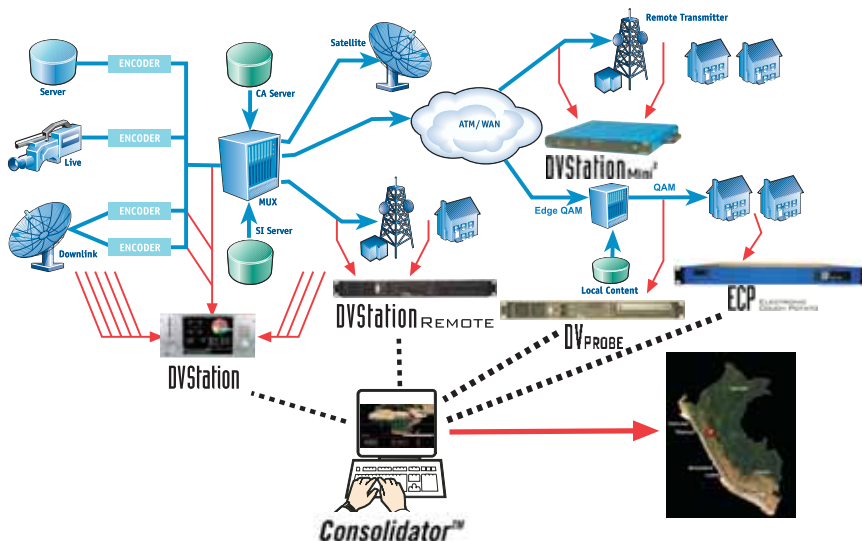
Server

ENCODER

Live

ENCODER

ENCODER

ENCODER

Downlink

CA Server

MUX

SI Server

Satellite

ATM/ WAN

Remote Transmitter

DVStation Mini²

Edge QAM

QAM

Local Content

DVStation REMOTE

DV PROBE

ECP ELECTRONIC COUCH POTATO

DVStation

Consolidator™